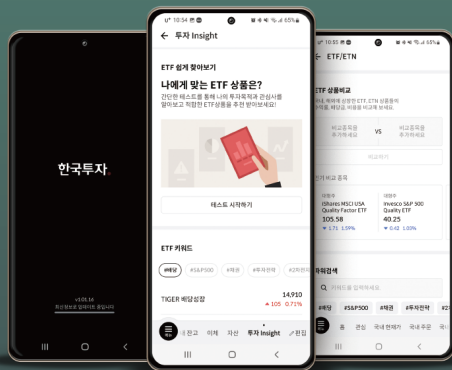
한국투자.

v3.0.16
최신정보로 업데이트 중입니다

U⁺ 10:54 65%
투자 Insight

ETF 쉽게 찾아보기
나에게 맞는 ETF 상품은?
간단한 테스트를 통해 나의 투자목적과 관심사를 알아보고 적합한 ETF상품을 추천 받아보세요!

테스트 시작하기

ETF 키워드
#배당 #S&P500 #채권 #투자전략 #2차전

TIGER 배당성장
14,910
▲105 0.71%

잔고 이체 자산 투자 Insight 편집

10:55 65%
ETF/ETN

ETF 상품비교
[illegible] 해외 상장된 ETF, ETN 상품들의 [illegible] 비교해 보세요!
비교종목을 추가하세요 VS 비교종목을 추가하세요
비교하기

최근 비교 종목
iShares MSCI USA Quality Factor ETF
105.58
▲1.71 1.09%
Invesco S&P 500 Quality ETF
40.25
▲0.42 1.06%

키워드검색
키워드를 입력하세요.
#배당 #S&P500 #채권 #투자전략
홈 관심 국내 판매가 국내 주문 국내